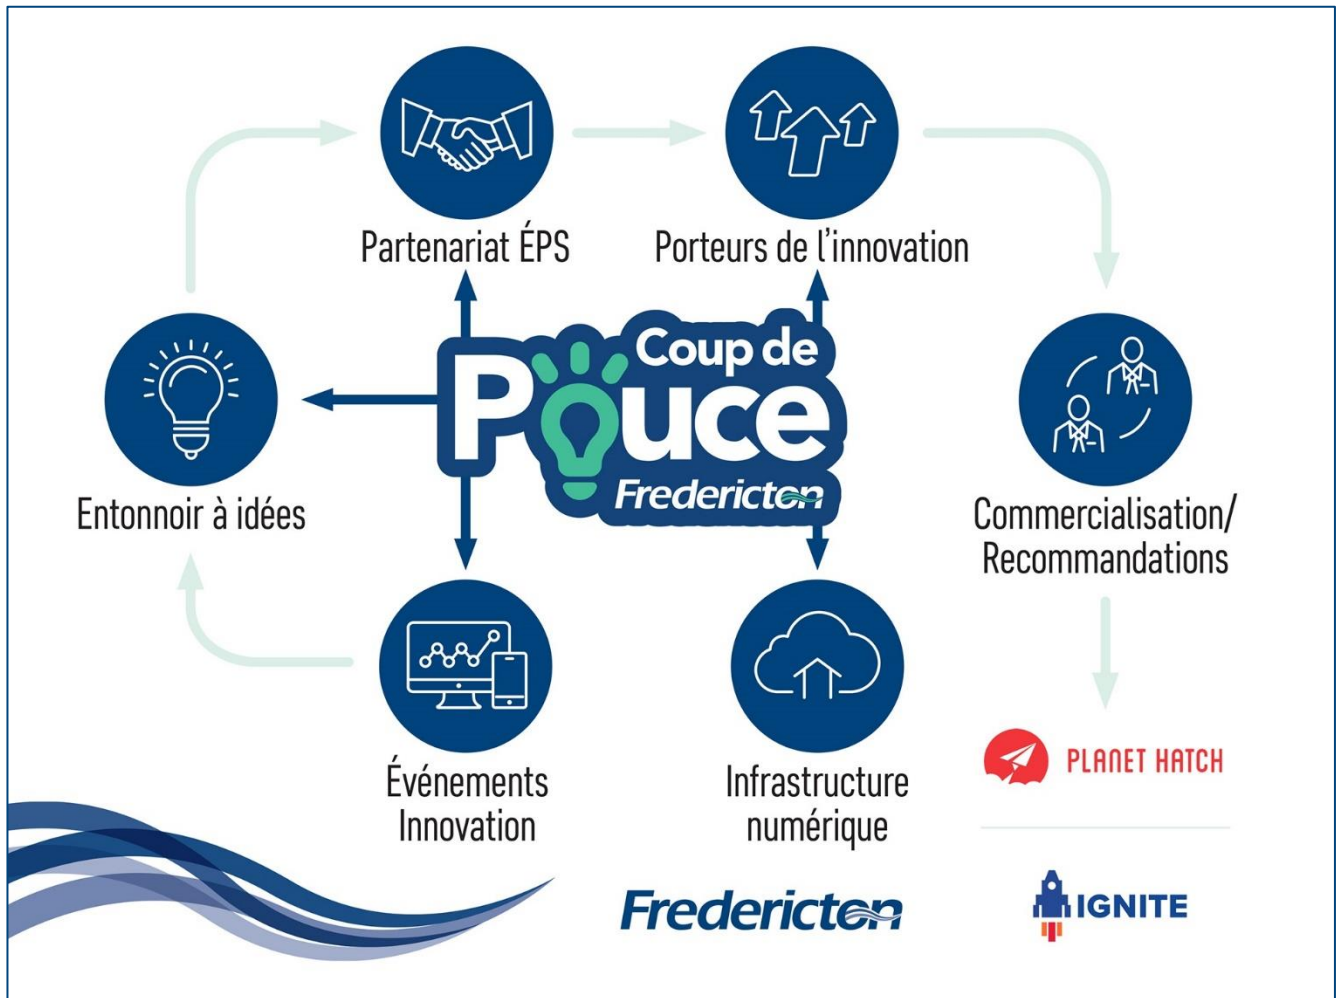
Partenariat ÉPS

Porteurs de l'innovation

Coup de Pouce Fredericton

Entonnoir à idées

Commercialisation/ Recommandations

Événements Innovation

Infrastructure numérique

PLANET HATCH

Fredericton

IGNITE